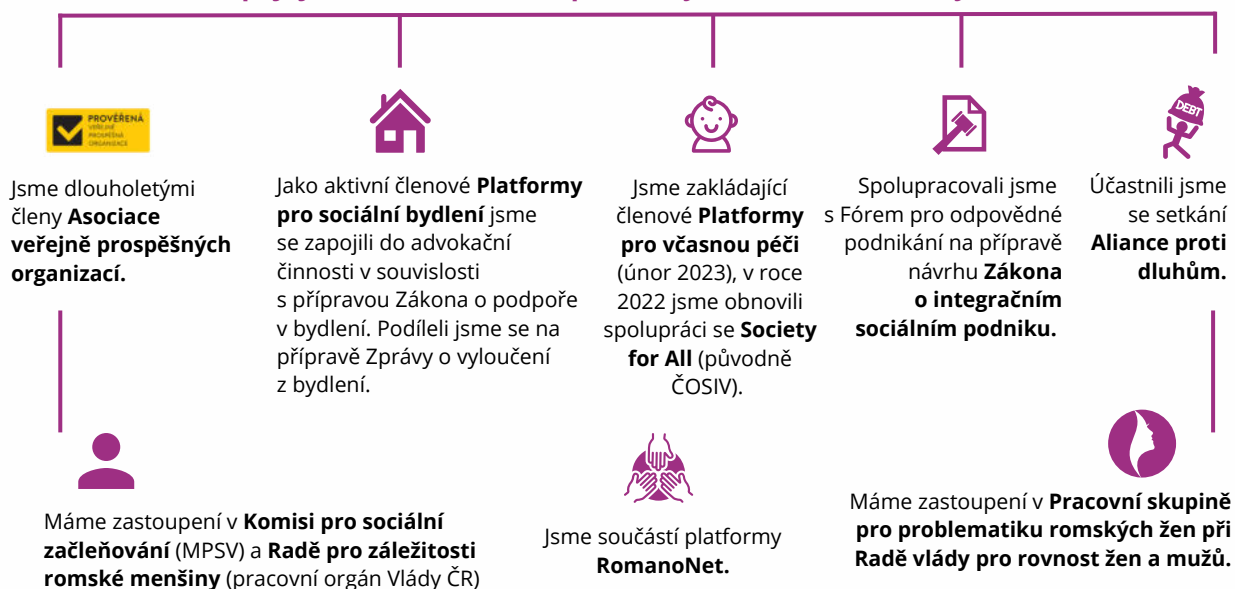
PROVĚŘENÁ VEŘEJNĚ PROSPĚŠNÁ ORGANIZACE

Jsme dlouholetými členy **Asociace veřejně prospěšných organizací.**

Jako aktivní členové **Platformy pro sociální bydlení** jsme se zapojili do advokační činnosti v souvislosti s přípravou Zákona o podpoře v bydlení. Podíleli jsme se na přípravě Zprávy o vyloučení z bydlení.

Jsme zakládající členové **Platformy pro včasnou péči** (únor 2023), v roce 2022 jsme obnovili spolupráci se **Society for All** (původně ČOSIV).

Spolupracovali jsme s Fórem pro odpovědné podnikání na přípravě návrhu **Zákona o integračním sociálním podniku.**

DEBT

Účastnili jsme se setkání **Aliance proti dluhům.**

Máme zastoupení v **Komisi pro sociální začleňování** (MPSV) a **Radě pro záležitosti romské menšiny** (pracovní orgán Vlády ČR)

Jsme součástí platformy **RomanoNet.**

Máme zastoupení v **Pracovní skupině pro problematiku romských žen při Radě vlády pro rovnost žen a mužů.**